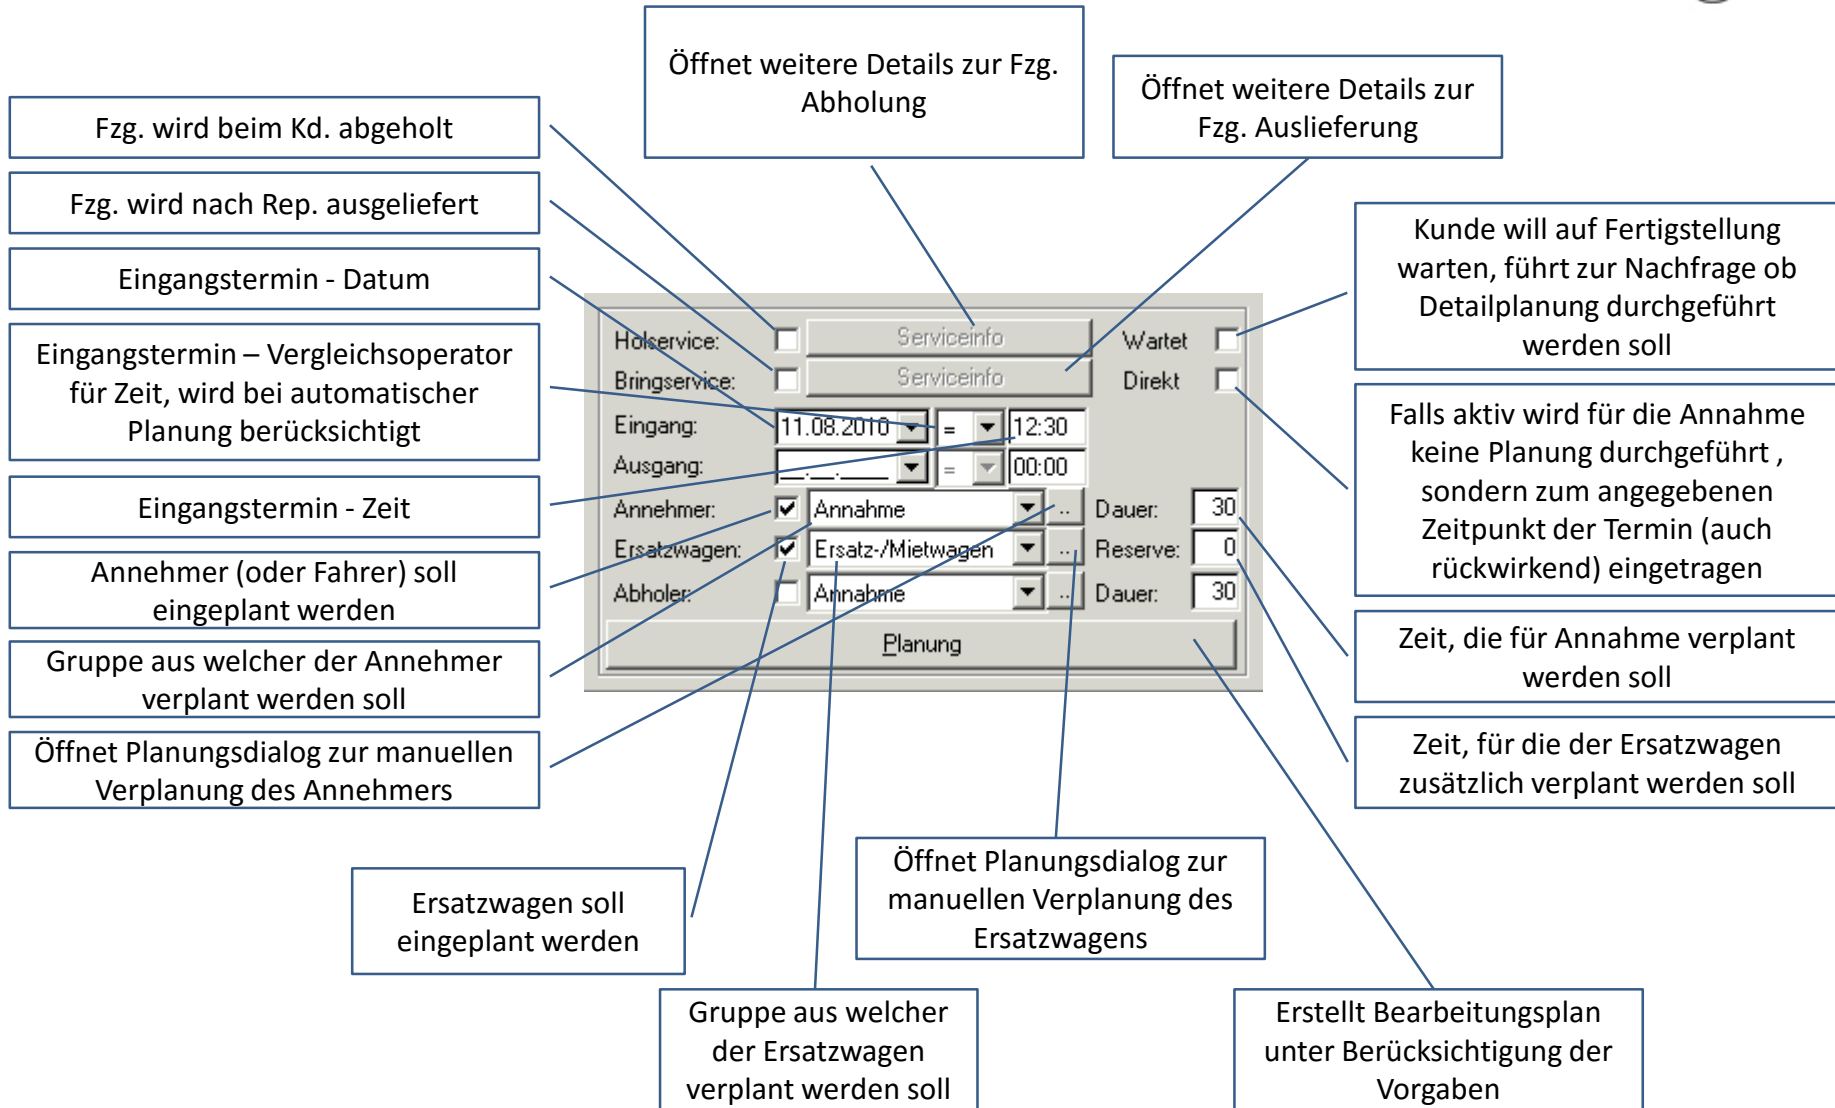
Öffnet weitere Details zur Fzg. Abholung

Öffnet weitere Details zur Fzg. Auslieferung

Fzg. wird beim Kd. abgeholt

Fzg. wird nach Rep. ausgeliefert

Eingangstermin - Datum

Eingangstermin – Vergleichsoperator für Zeit, wird bei automatischer Planung berücksichtigt

Eingangstermin - Zeit

Annehmer (oder Fahrer) soll eingeplant werden

Gruppe aus welcher der Annehmer verplant werden soll

Öffnet Planungsdialog zur manuellen Verplanung des Annehmers

Kunde will auf Fertigstellung warten, führt zur Nachfrage ob Detailplanung durchgeführt werden soll

Falls aktiv wird für die Annahme keine Planung durchgeführt , sondern zum angegebenen Zeitpunkt der Termin (auch rückwirkend) eingetragen

Zeit, die für Annahme verplant werden soll

Zeit, für die der Ersatzwagen zusätzlich verplant werden soll

Holservice:
Serviceinfo
Wartet
Bringservice:
Serviceinfo
Direkt
Eingang:
11.08.2010
=
12:30
Ausgang:
__.__.____
=
00:00
Annehmer:
Annahme
..
Dauer:
30
Ersatzwagen:
Ersatz-/Mietwagen
..
Reserve:
0
Abholer:
Annahme
..
Dauer:
30
Planung

Ersatzwagen soll eingeplant werden

Öffnet Planungsdialog zur manuellen Verplanung des Ersatzwagens

Gruppe aus welcher der Ersatzwagen verplant werden soll

Erstellt Bearbeitungsplan unter Berücksichtigung der Vorgaben